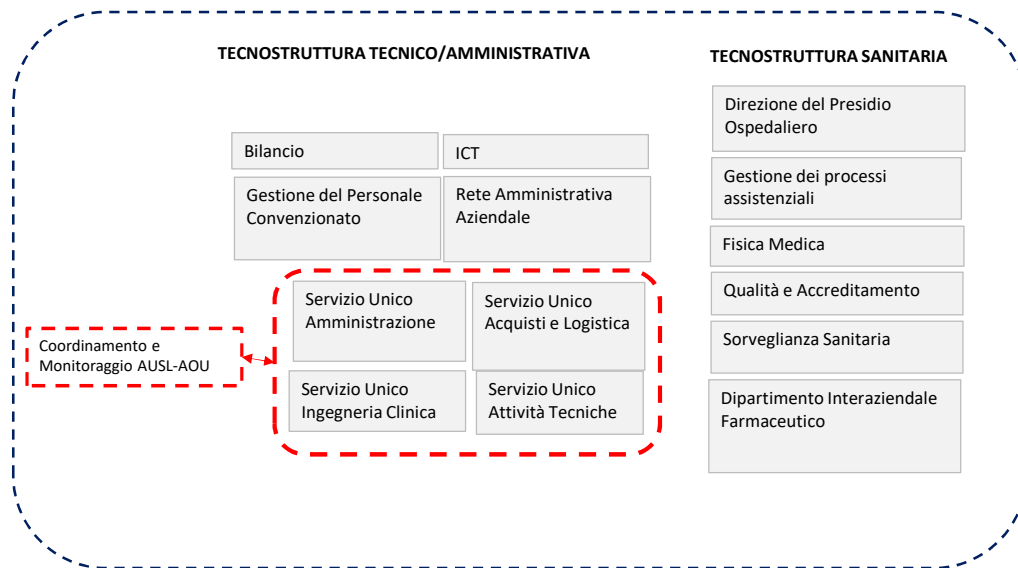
TECNOSTRUTTURA TECNICO/AMMINISTRATIVA

Bilancio

ICT

Gestione del Personale Convenzionato

Rete Amministrativa Aziendale

Coordinamento e Monitoraggio AUSL-AOU

Servizio Unico Amministrazione

Servizio Unico Acquisti e Logistica

Servizio Unico Ingegneria Clinica

Servizio Unico Attività Tecniche

TECNOSTRUTTURA SANITARIA

Direzione del Presidio Ospedaliero

Gestione dei processi assistenziali

Fisica Medica

Qualità e Accreditamento

Sorveglianza Sanitaria

Dipartimento Interaziendale Farmaceutico